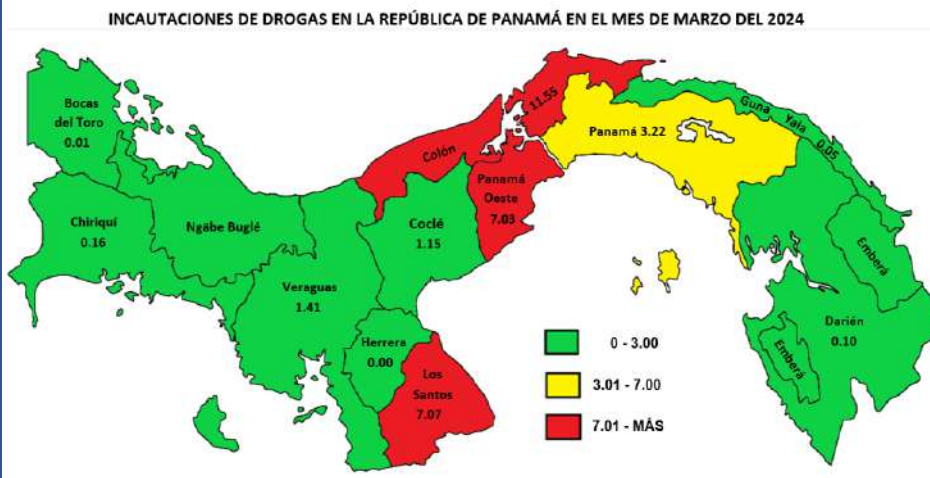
INCAUTACIONES DE DROGAS EN LA REPÚBLICA DE PANAMÁ EN EL MES DE MARZO DEL 2024

Bocas del Toro 0.01

Chiriquí 0.16

Ngäbe Buglé

Veraguas 1.41

Coclé 1.15

Colón

11.55

Panamá Oeste 7.03

Panamá 3.22

Guna Yala 0.05

Emberá

Darién 0.10

Emberá

Herrera 0.00

Los Santos 7.07

0 - 3.00

3.01 - 7.00

7.01 - MÁS